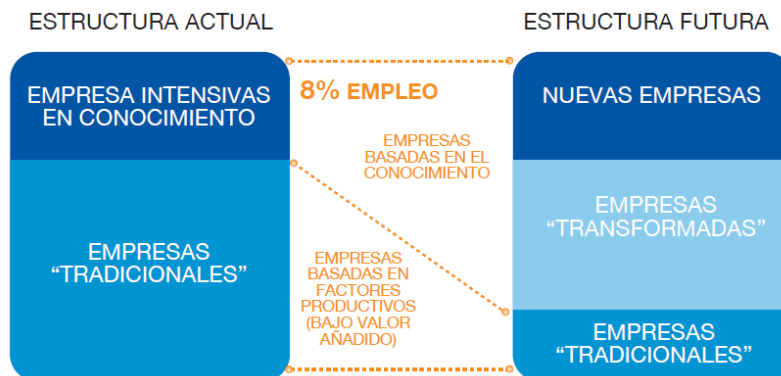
ESTRUCTURA ACTUAL

ESTRUCTURA FUTURA

EMPRESA INTENSIVAS EN CONOCIMIENTO

8% EMPLEO

NUEVAS EMPRESAS

EMPRESAS BASADAS EN EL CONOCIMIENTO

EMPRESAS “TRADICIONALES”

EMPRESAS “TRANSFORMADAS”

EMPRESAS BASADAS EN FACTORES PRODUCTIVOS (BAJO VALOR AÑADIDO)

EMPRESAS “TRADICIONALES”